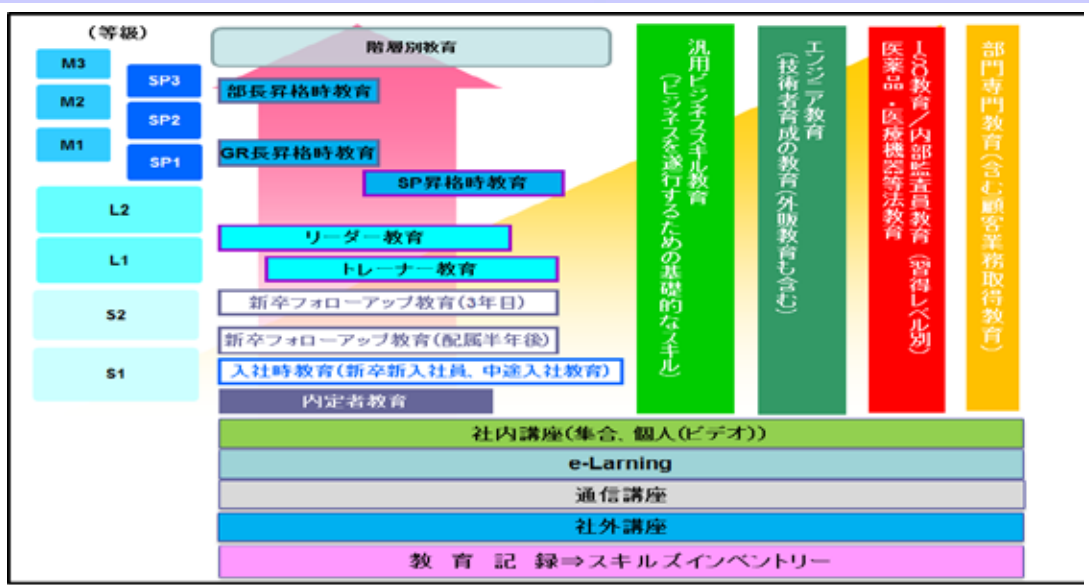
（等級）

M3
M2
M1
SP3
SP2
SP1
L2
L1
S2
S1

階層別教育

部長昇格時教育
GR長昇格時教育
SP昇格時教育
リーダー教育
トレーナー教育
新卒フォローアップ教育（3年目）
新卒フォローアップ教育（配属半年後）
入社時教育（新卒新入社員、中途入社教育）
内定者教育

汎用ビジネススキル教育（ビジネスを遂行するための基礎的なスキル）

エンジニア教育（技術者育成の教育（外販教育も含む））

ISO教育／内部監査員教育 医薬品・医療機器等法教育（習得レベル別）

部門専門教育（含む顧客業務取得教育）

社内講座（集合、個人（ビデオ））
e-Larning
通信講座
社外講座
教 育 記 録⇒スキルズインベントリー